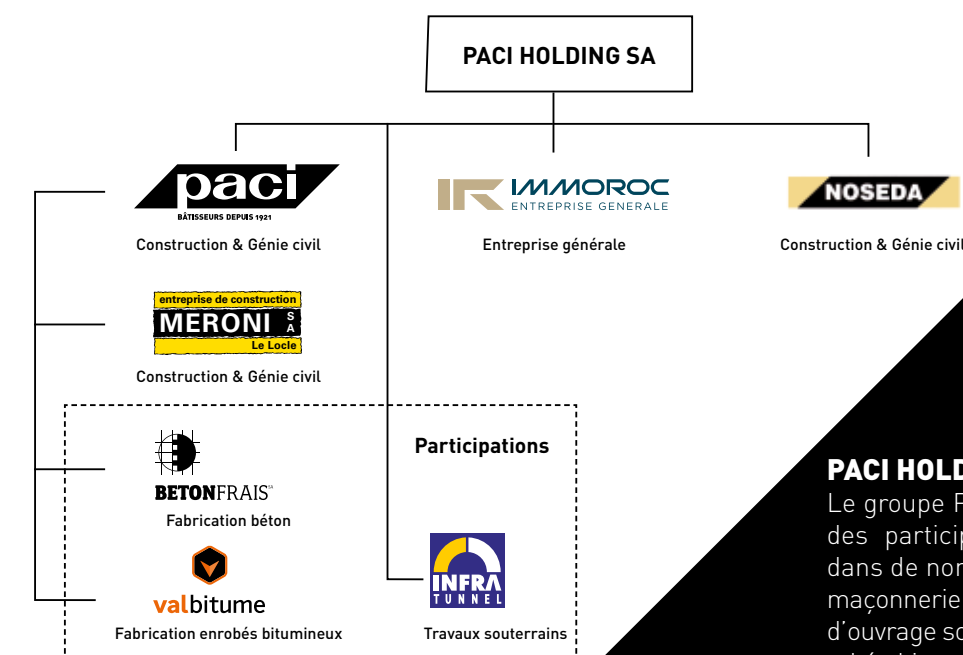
PACI HOLDING SA

paci
BÂTISSEURS DEPUIS 1921
Construction & Génie civil

IMMOROC
ENTREPRISE GENERALE
Entreprise générale

NOSEDA
Construction & Génie civil

entreprise de construction
MERONI SA
Le Locle
Construction & Génie civil

Participations

BETONFRAIS SA
Fabrication béton

valbitume
Fabrication enrobés bitumineux

INFRA TUNNEL
Travaux souterrains

PACI HOLD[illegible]
Le groupe P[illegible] des particip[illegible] dans de nor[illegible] maçonnerie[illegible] d'ouvrage so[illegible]